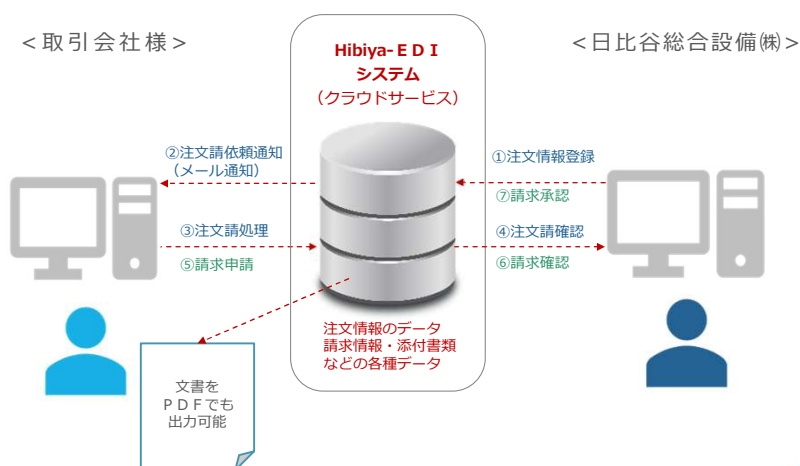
＜取引会社様＞

Hibiya-ＥＤＩ
システム
（クラウドサービス）

＜日比谷総合設備㈱＞

②注文請依頼通知
（メール通知）

③注文請処理

⑤請求申請

①注文情報登録

⑦請求承認

④注文請確認

⑥請求確認

注文情報のデータ
請求情報・添付書類
などの各種データ

文書を
ＰＤＦでも
出力可能